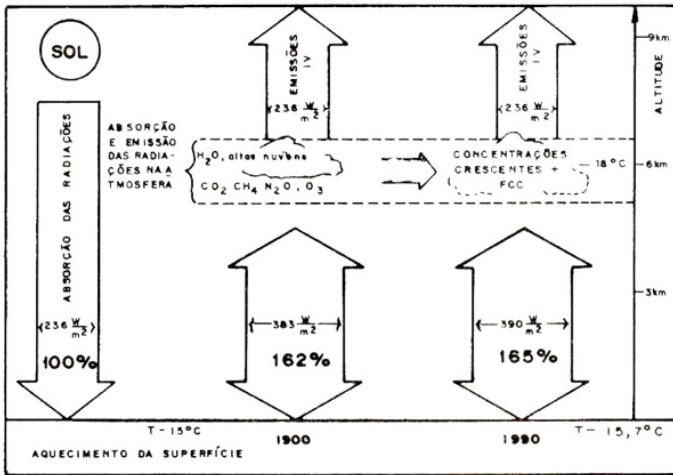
SOL

ABSORÇÃO DAS RADIAÇÕES

$236 \frac{W}{m^2}$

100%

EMISSÕES IV

$236 \frac{W}{m^2}$

EMISSÕES IV

$236 \frac{W}{m^2}$

9 km

ALTITUDE

ABSORÇÃO E EMISSÃO DAS RADIAÇÕES NA ATMOSFERA

$H_2O$, altas nuvens

$CO_2$ $CH_4$ $N_2O$, $O_3$

CONCENTRAÇÕES CRESCENTES + FCC

$-18°C$

6 km

$383 \frac{W}{m^2}$

162%

$390 \frac{W}{m^2}$

165%

3 km

T - 15°C

1900

1990

T - 15,7°C

AQUECIMENTO DA SUPERFÍCIE